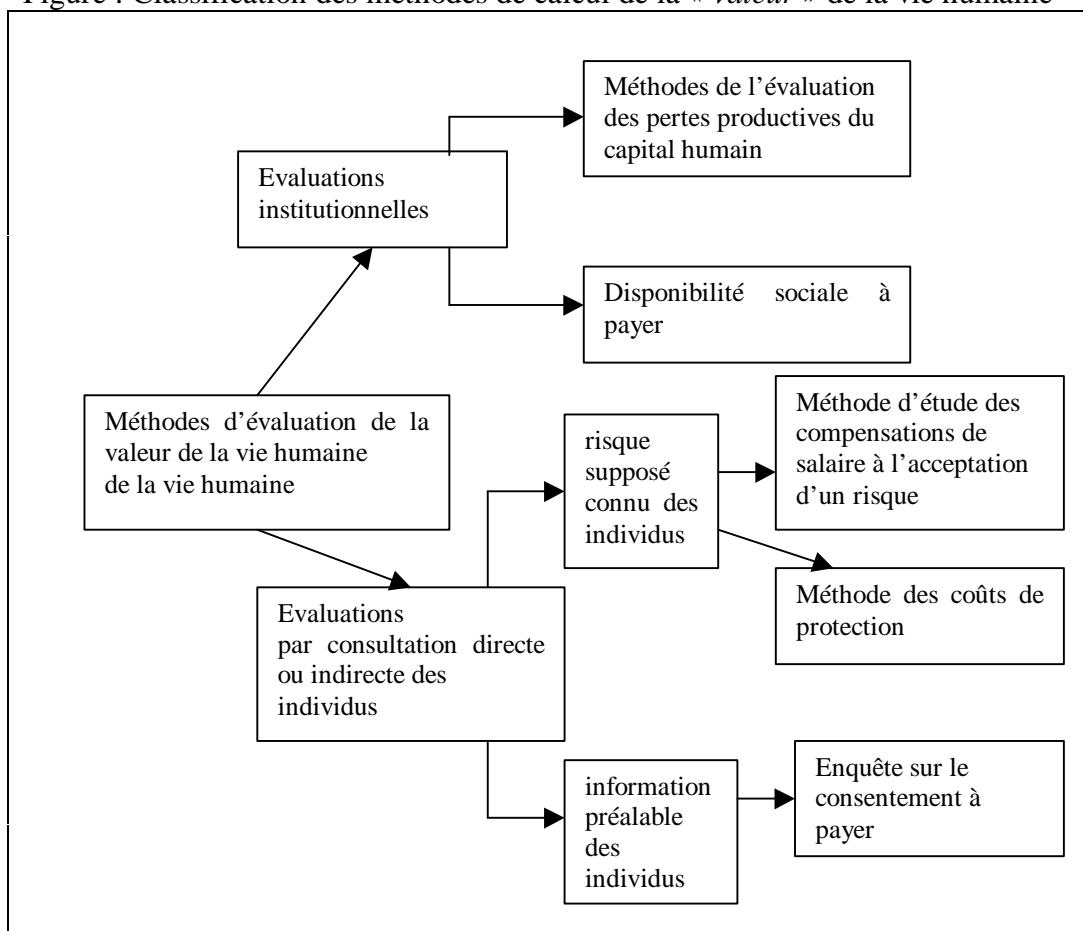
Figure : Classification des méthodes de calcul de la « valeur » de la vie humaine

Evaluations institutionnelles

Méthodes de l'évaluation des pertes productives du capital humain

Disponibilité sociale à payer

Méthodes d'évaluation de la valeur de la vie humaine de la vie humaine

Evaluations par consultation directe ou indirecte des individus

risque supposé connu des individus

Méthode d'étude des compensations de salaire à l'acceptation d'un risque

Méthode des coûts de protection

information préalable des individus

Enquête sur le consentement à payer